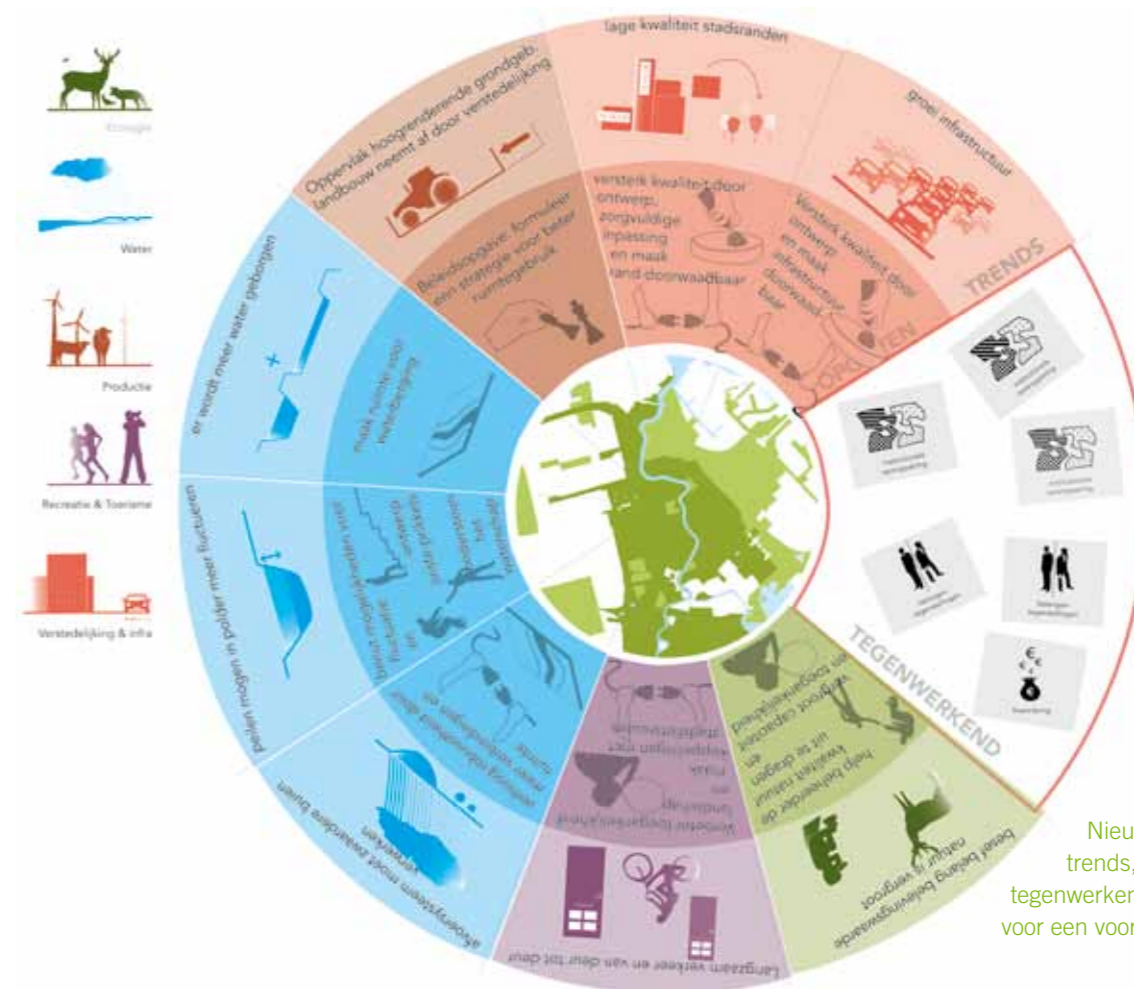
Ecologie

Water

Productie

Recreatie & Toerisme

Verstedelijking & infra

lage kwaliteit stadsranden

groei infrastructuur

Oppervlak hoogrenderende grondgeb. landbouw neemt af door verstedelijking

versterk kwaliteit door ontwerp, zorgvuldige inpassing en maak rand doorwaadbaar

Versterk kwaliteit door ontwerp en maak infrastructuur doorwaadbaar

Beleidsopgave: formuleer een strategie voor beter ruimtegebruik

TRENDS

OPGAVEN

er wordt meer water geborgen

maak ruimte voor waterberging

peilen mogen in polder meer fluctueren

benut mogelijkheden voor fluctuatie, ontwerp, ontwikkel en benut het dynamische

afvoersysteem moet beter worden

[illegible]

Langzaam verkeer en van deur tot deur

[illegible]

beter beleving belevingswaarde natuur is vergroot

help beheerder de kwaliteit natuur uit te dragen en vergroot capaciteit en toegankelijkheid

TEGENWERKEND

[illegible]

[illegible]

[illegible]

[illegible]

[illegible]

Nieu
trends,
tegenwerken
voor een voor